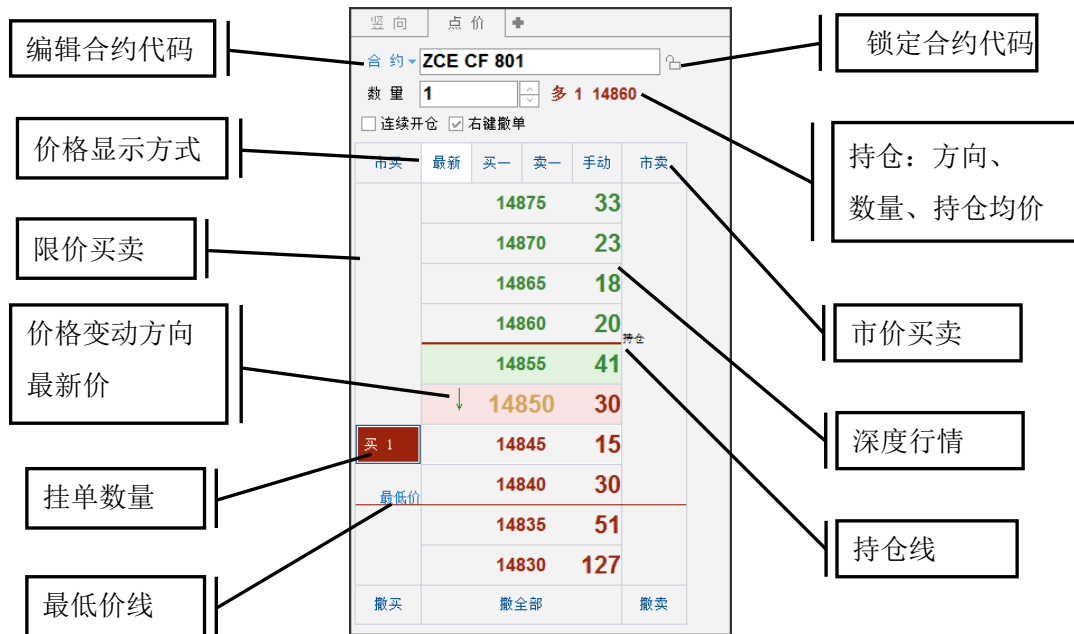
编辑合约代码

竖向 | 点价 | ✚

合约 ZCE CF 801

锁定合约代码

数量 1 多 1 14860

连续开仓 右键撤单

价格显示方式

持仓：方向、数量、持仓均价

| 市买 | 最新 | 买一 | 卖一 | 手动 | 市卖 |
|---|---|---|---|---|---|
| | 14875 | | | 33 | |
| | 14870 | | | 23 | |
| | 14865 | | | 18 | |
| | 14860 | | | 20 | 持仓 |
| | 14855 | | | 41 | |
| | ↓ 14850 | | | 30 | |
| 买 1 | 14845 | | | 15 | |
| 最低价 | 14840 | | | 30 | |
| | 14835 | | | 51 | |
| | 14830 | | | 127 | |
| 撤买 | 撤全部 | | | | 撤卖 |

限价买卖

价格变动方向最新价

市价买卖

深度行情

挂单数量

持仓线

最低价线